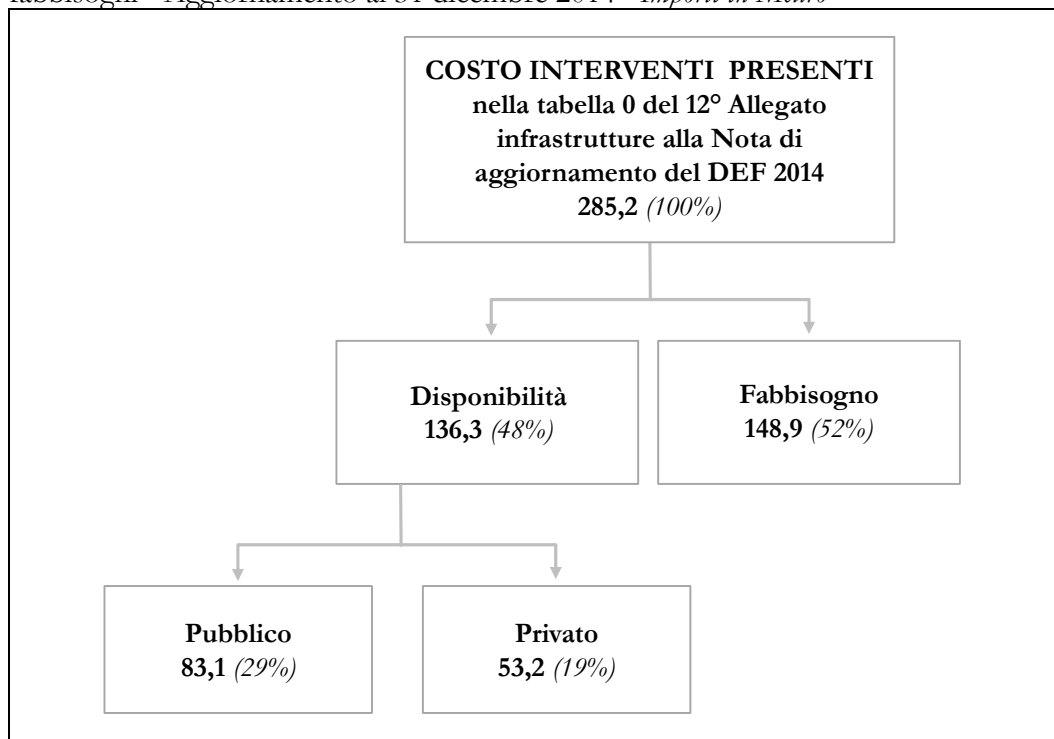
fabbisogni - Aggiornamento al 31 dicembre 2014 - Importi in Mld€

COSTO INTERVENTI PRESENTI nella tabella 0 del 12° Allegato infrastrutture alla Nota di aggiornamento del DEF 2014
285,2 (100%)

Disponibilità
136,3 (48%)

Fabbisogno
148,9 (52%)

Pubblico
83,1 (29%)

Privato
53,2 (19%)